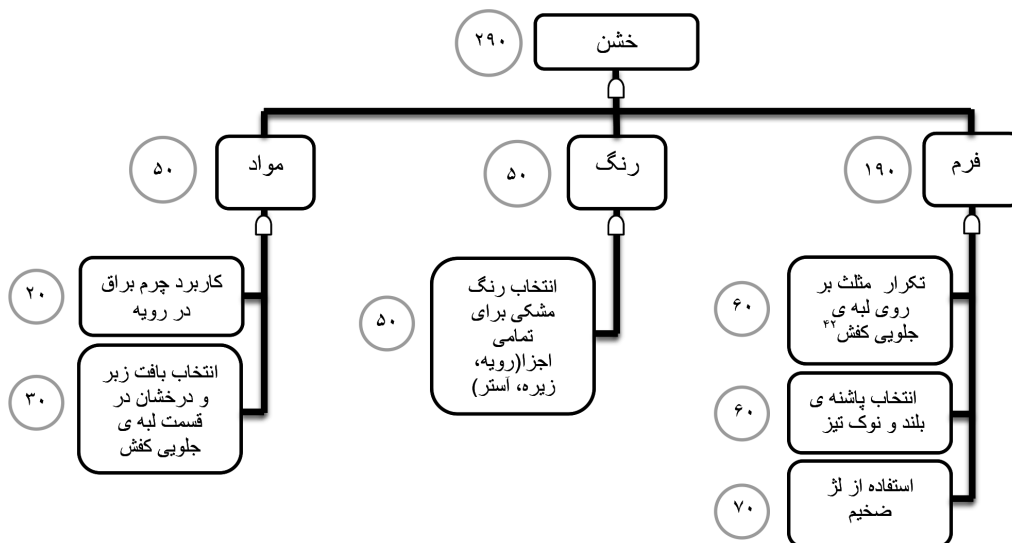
خشن
۲۹۰

مواد
۵۰

رنگ
۵۰

فرم
۱۹۰

کاربرد چرم براق در رویه
۲۰

انتخاب بافت زبر و درخشان در قسمت لبه ی جلویی کفش
۳۰

انتخاب رنگ مشکی برای تمامی اجزا(رویه، زیره، آستر)
۵۰

تکرار مثلث بر روی لبه ی جلویی کفش$^{۴۲}$
۶۰

انتخاب پاشنه ی بلند و نوک تیز
۶۰

استفاده از لژ ضخیم
۷۰